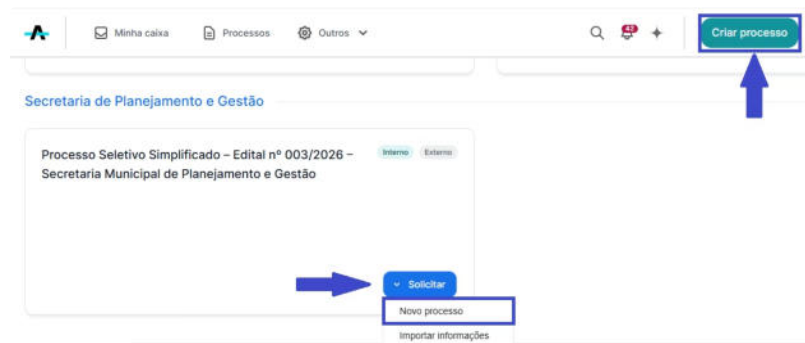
Minha caixa
Processos
Outros
43
Criar processo

Secretaria de Planejamento e Gestão

Processo Seletivo Simplificado – Edital nº 003/2026 – Secretaria Municipal de Planejamento e Gestão

Interno
Externo

Solicitar
Novo processo
Importar informações